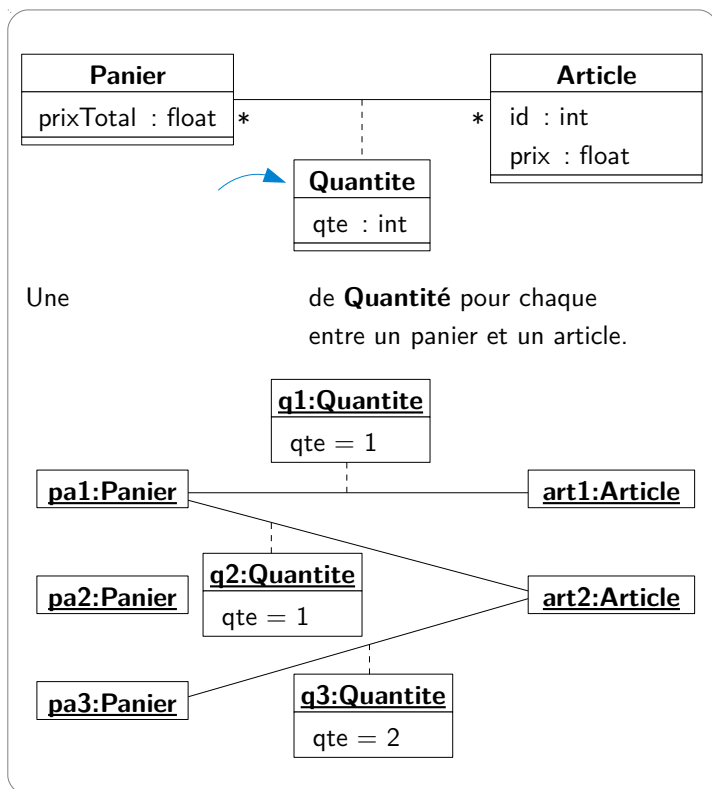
| Panier |
|---|
| prixTotal : float |

| Article |
|---|
| id : int |
| prix : float |

∗ ∗

| Quantite |
|---|
| qte : int |

Une de **Quantité** pour chaque entre un panier et un article.

| q1:Quantite |
|---|
| qte = 1 |

pa1:Panier

art1:Article

| q2:Quantite |
|---|
| qte = 1 |

pa2:Panier

art2:Article

pa3:Panier

| q3:Quantite |
|---|
| qte = 2 |